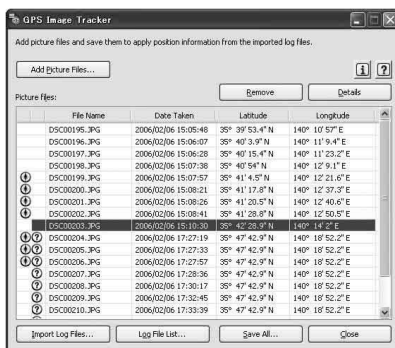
GPS Image Tracker

Add picture files and save them to apply position information from the imported log files.

Add Picture Files...

i ?

Picture files:

Remove Details

| | File Name | Date Taken | Latitude | Longitude |
|---|---|---|---|---|
| | DSC00195.JPG | 2006/02/06 15:05:48 | 35° 39' 53.4" N | 140° 10' 57" E |
| | DSC00196.JPG | 2006/02/06 15:06:07 | 35° 40' 3.9" N | 140° 11' 9.4" E |
| | DSC00197.JPG | 2006/02/06 15:06:28 | 35° 40' 15.4" N | 140° 11' 23.2" E |
| | DSC00198.JPG | 2006/02/06 15:07:38 | 35° 40' 54" N | 140° 12' 9.1" E |
| | DSC00199.JPG | 2006/02/06 15:07:57 | 35° 41' 4.5" N | 140° 12' 21.6" E |
| | DSC00200.JPG | 2006/02/06 15:08:21 | 35° 41' 17.8" N | 140° 12' 37.3" E |
| | DSC00201.JPG | 2006/02/06 15:08:26 | 35° 41' 20.5" N | 140° 12' 40.6" E |
| | DSC00202.JPG | 2006/02/06 15:08:41 | 35° 41' 28.8" N | 140° 12' 50.5" E |
| | DSC00203.JPG | 2006/02/06 15:10:30 | 35° 42' 28.9" N | 140° 14' 2" E |
| | DSC00204.JPG | 2006/02/06 17:27:19 | 35° 47' 42.9" N | 140° 18' 52.2" E |
| | DSC00205.JPG | 2006/02/06 17:27:33 | 35° 47' 42.9" N | 140° 18' 52.2" E |
| | DSC00206.JPG | 2006/02/06 17:27:57 | 35° 47' 42.9" N | 140° 18' 52.2" E |
| | DSC00207.JPG | 2006/02/06 17:28:36 | 35° 47' 42.9" N | 140° 18' 52.2" E |
| | DSC00208.JPG | 2006/02/06 17:30:17 | 35° 47' 42.9" N | 140° 18' 52.2" E |
| | DSC00209.JPG | 2006/02/06 17:32:45 | 35° 47' 42.9" N | 140° 18' 52.2" E |
| | DSC00210.JPG | 2006/02/06 17:33:39 | 35° 47' 42.9" N | 140° 18' 52.2" E |

Import Log Files... Log File List... Save All... Close